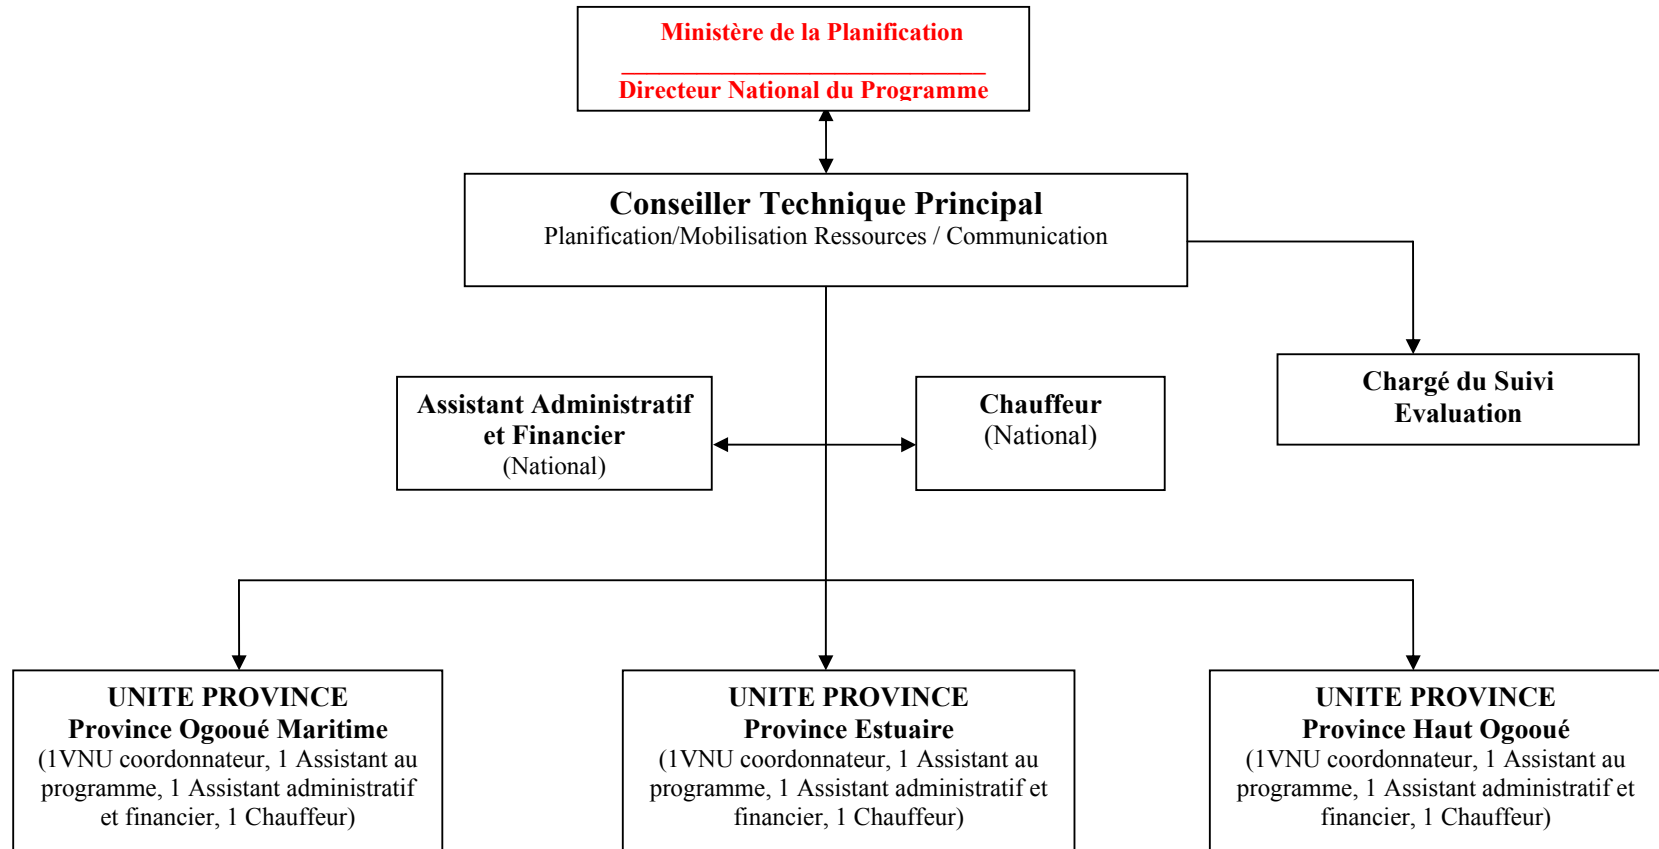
Ministère de la Planification

Directeur National du Programme

Conseiller Technique Principal
Planification/Mobilisation Ressources / Communication

Chargé du Suivi Evaluation

Assistant Administratif et Financier
(National)

Chauffeur
(National)

UNITE PROVINCE
Province Ogooué Maritime
(1VNU coordonnateur, 1 Assistant au programme, 1 Assistant administratif et financier, 1 Chauffeur)

UNITE PROVINCE
Province Estuaire
(1VNU coordonnateur, 1 Assistant au programme, 1 Assistant administratif et financier, 1 Chauffeur)

UNITE PROVINCE
Province Haut Ogooué
(1VNU coordonnateur, 1 Assistant au programme, 1 Assistant administratif et financier, 1 Chauffeur)